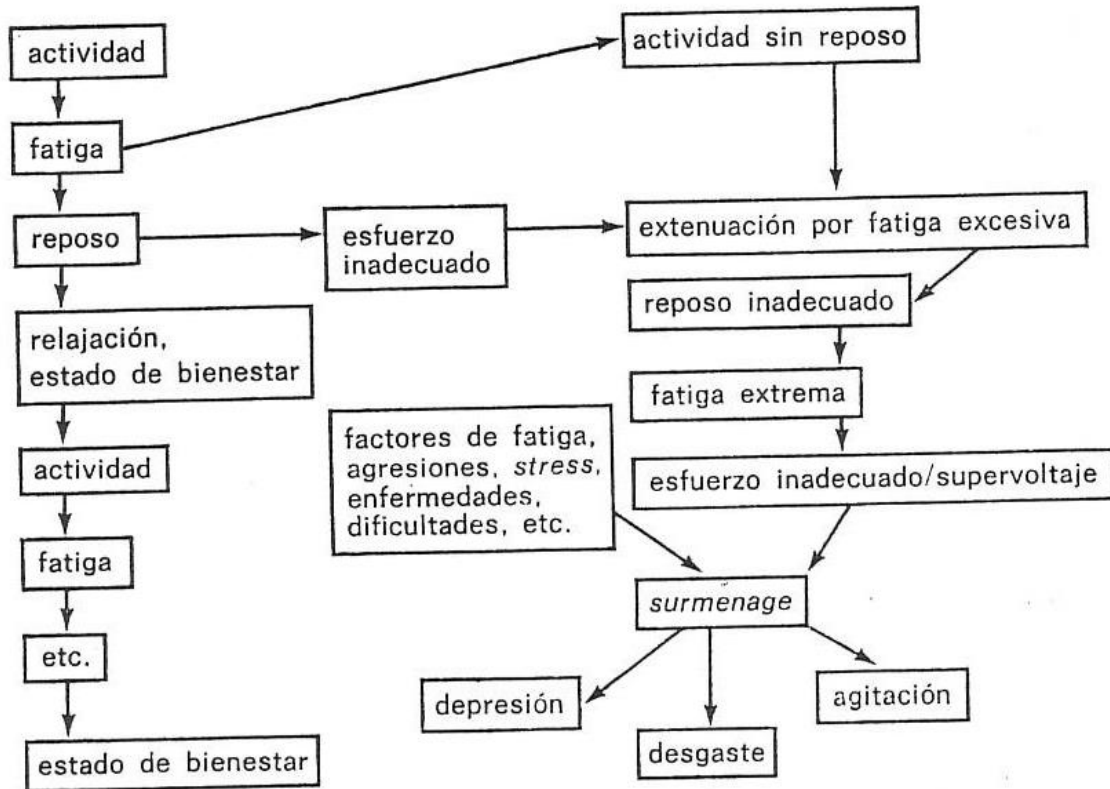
actividad

fatiga

reposo

relajación, estado de bienestar

actividad

fatiga

etc.

estado de bienestar

actividad sin reposo

esfuerzo inadecuado

extenuación por fatiga excesiva

reposo inadecuado

fatiga extrema

esfuerzo inadecuado/supervoltaje

factores de fatiga, agresiones, stress, enfermedades, dificultades, etc.

surmenage

depresión

desgaste

agitación